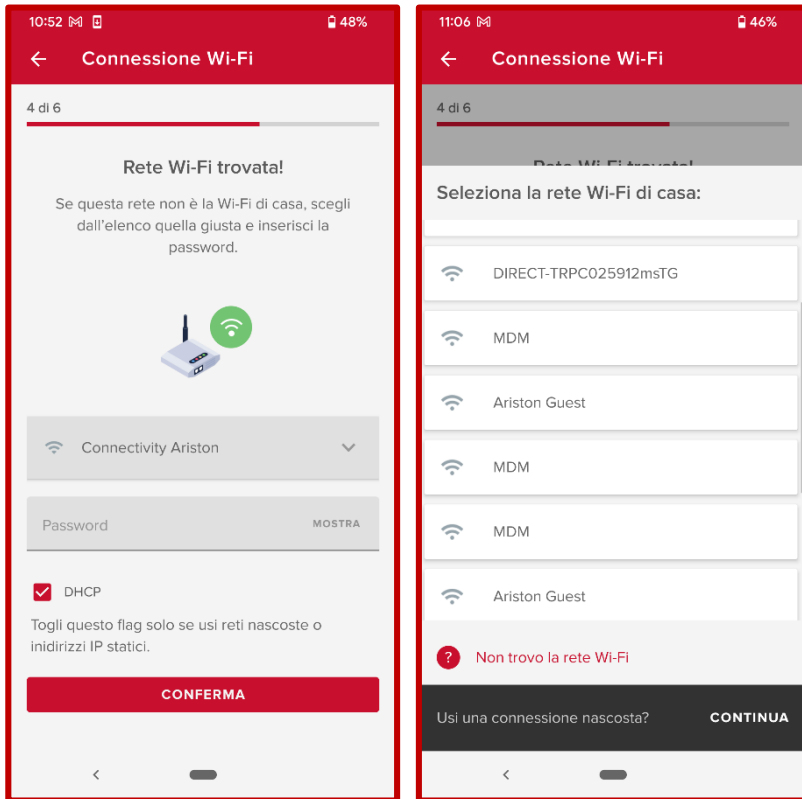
10:52 48%

Connessione Wi-Fi

4 di 6

Rete Wi-Fi trovata!

Se questa rete non è la Wi-Fi di casa, scegli dall'elenco quella giusta e inserisci la password.

Connectivity Ariston

Password MOSTRA

DHCP

Togli questo flag solo se usi reti nascoste o inidirizzi IP statici.

CONFERMA

11:06 46%

Connessione Wi-Fi

4 di 6

Rete Wi-Fi trovata!

Seleziona la rete Wi-Fi di casa:

DIRECT-TRPC025912msTG

MDM

Ariston Guest

MDM

MDM

Ariston Guest

Non trovo la rete Wi-Fi

Usi una connessione nascosta? CONTINUA